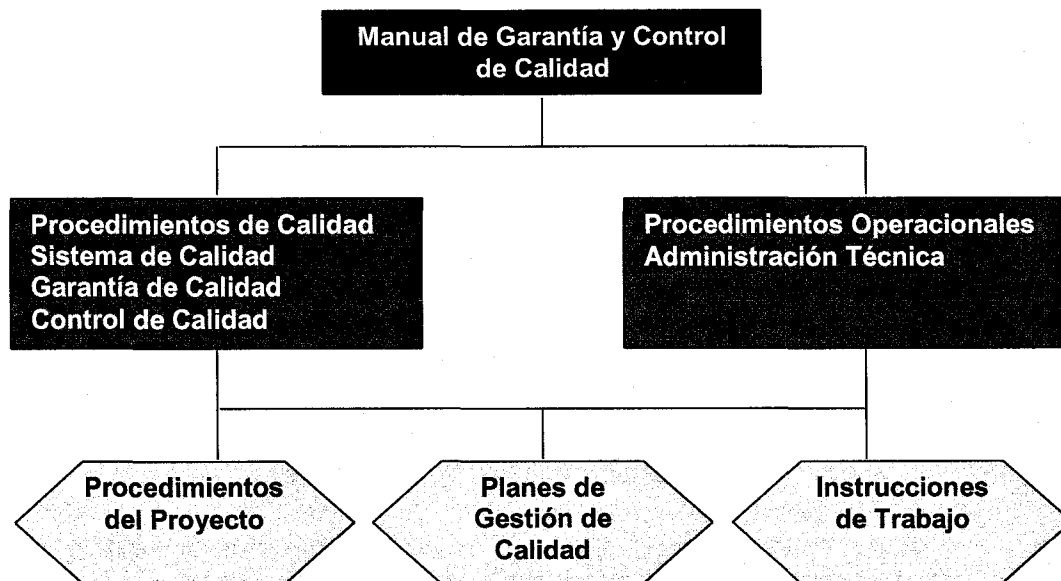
Manual de Garantía y Control de Calidad

Procedimientos de Calidad
Sistema de Calidad
Garantía de Calidad
Control de Calidad

Procedimientos Operacionales
Administración Técnica

Procedimientos del Proyecto

Planes de Gestión de Calidad

Instrucciones de Trabajo